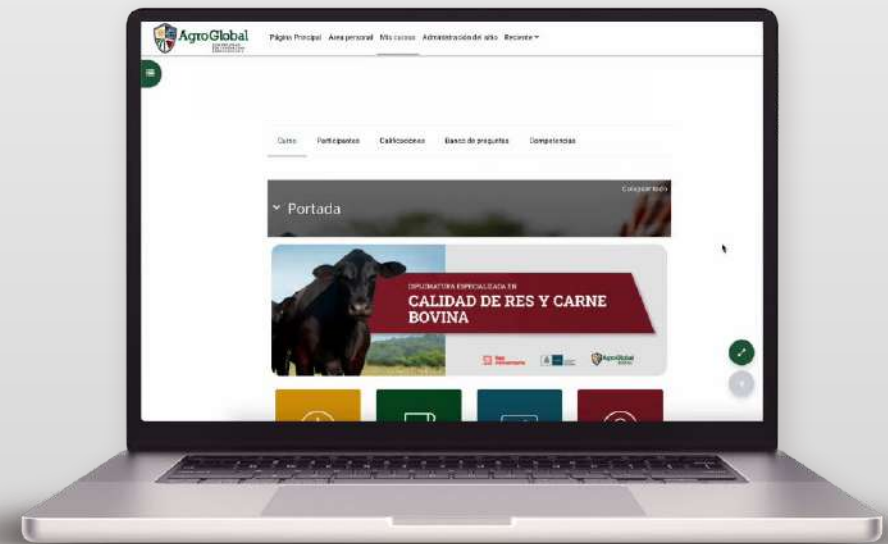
AgroGlobal

Página Principal Área personal Mis cursos Administración del sitio Reciente

Curso Participantes Calificaciones Banco de preguntas Competencias

Colapsar todo

Portada

DIPLOMATURA ESPECIALIZADA EN

CALIDAD DE RES Y CARNE BOVINA

AgroGlobal